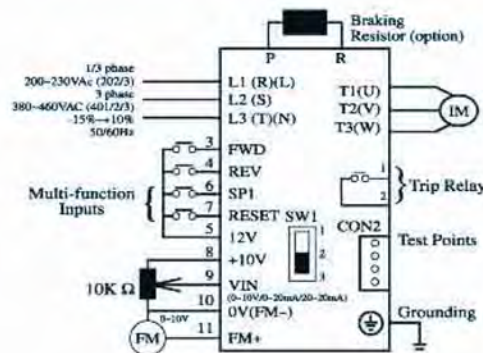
Braking Resistor (option)

P R

1/3 phase
200~230VAc (202/3)
3 phase
380~460VAC (401/2/3)
-15%→10%
50/60Hz

L1 (R)(L)
L2 (S)
L3 (T)(N)

T1(U)
T2(V)
T3(W)

IM

3 FWD
4 REV
6 SP1
7 RESET SW1
5 12V
8 +10V
9 VIN
(0~10V/0~20mA/20~20mA)
10 0V(FM-)
11 FM+

Multi-function Inputs

1
2
Trip Relay

1
2
3

CON2

Test Points

10K Ω

0~10V

FM

Grounding